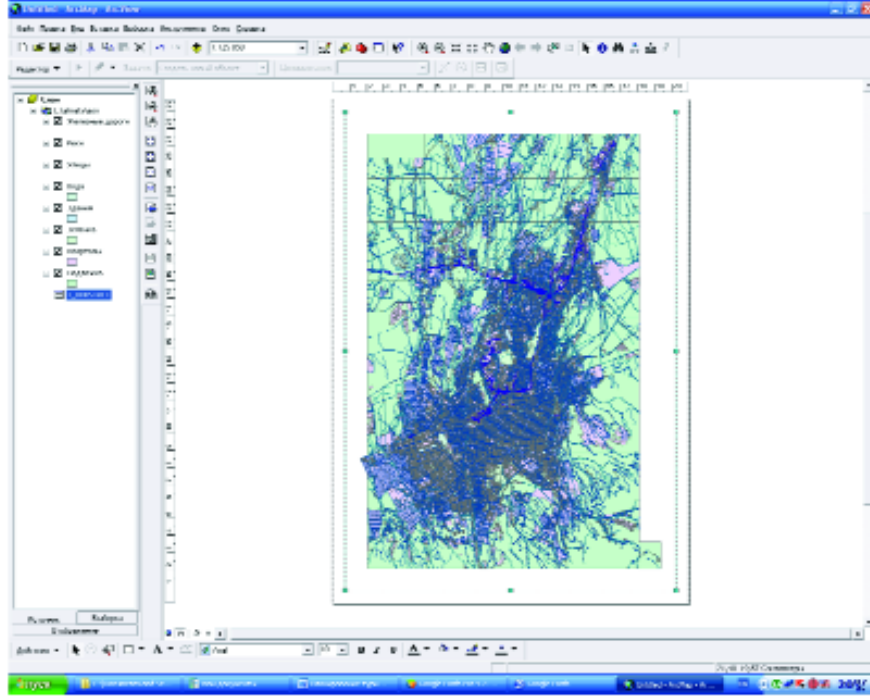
Untitled - ArcMap - ArcView

Файл Правка Вид Вставка Выборка Инструменты Окно Справка

1:125 000

Редактор

Слои

Улично-дорожная

Реки

Улицы

Вода

Здания

Зелень

Кварталы

Отображение

Выборка

Источник

Рисование

Arial

10

Пуск

Untitled - ArcMap - A...